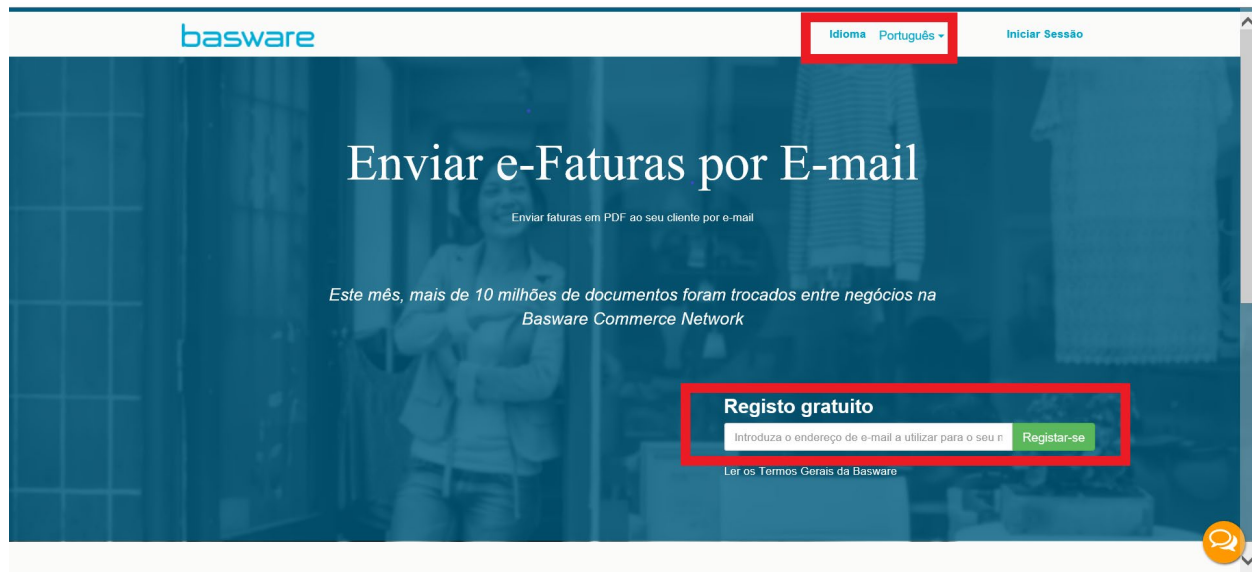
basware

Idioma Português

Iniciar Sessão

Enviar e-Faturas por E-mail

Enviar faturas em PDF ao seu cliente por e-mail

Este mês, mais de 10 milhões de documentos foram trocados entre negócios na Basware Commerce Network

Registo gratuito

Introduza o endereço de e-mail a utilizar para o seu n

Registar-se

Ler os Termos Gerais da Basware